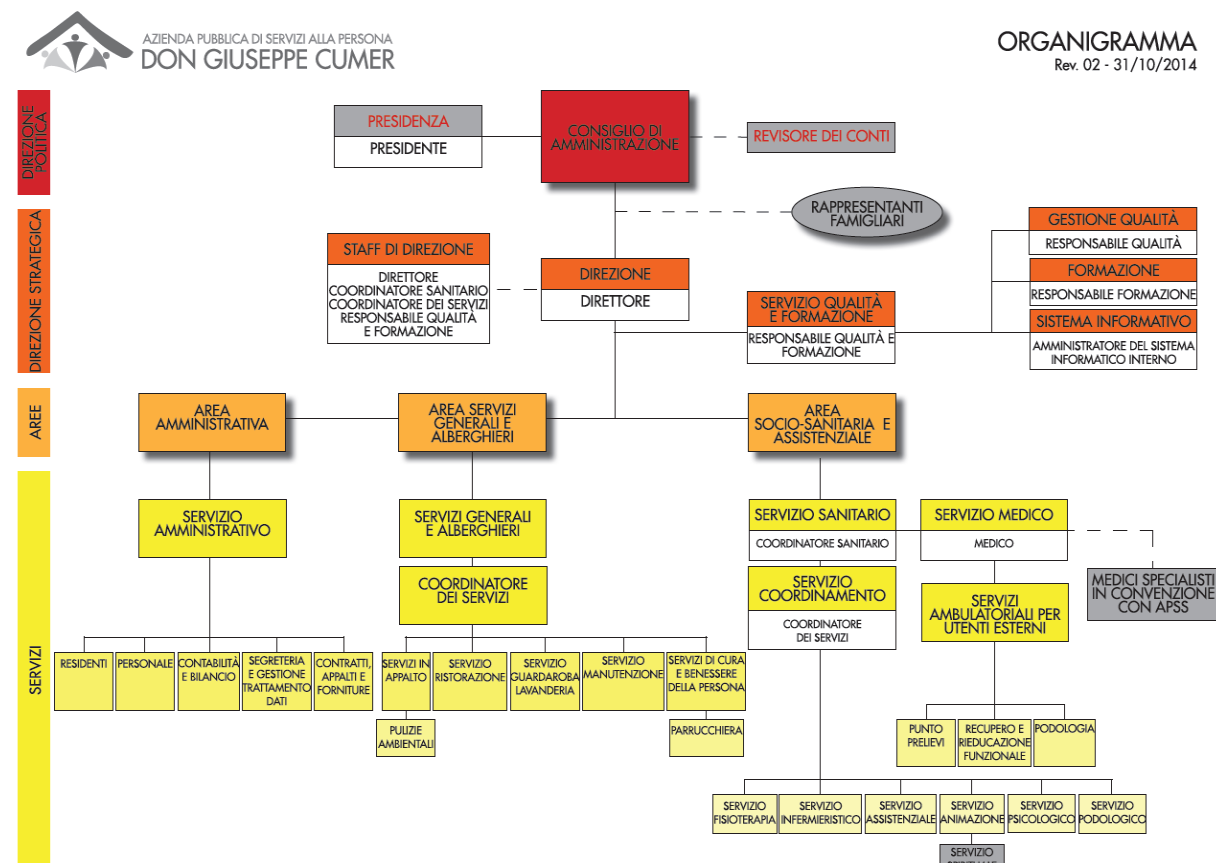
AZIENDA PUBBLICA DI SERVIZI ALLA PERSONA
DON GIUSEPPE CUMER

ORGANIGRAMMA
Rev. 02 - 31/10/2014

DIREZIONE POLITICA

PRESIDENZA
PRESIDENTE

CONSIGLIO DI AMMINISTRAZIONE

REVISORE DEI CONTI

RAPPRESENTANTI FAMIGLIARI

DIREZIONE STRATEGICA

STAFF DI DIREZIONE
DIRETTORE
COORDINATORE SANITARIO
COORDINATORE DEI SERVIZI
RESPONSABILE QUALITÀ E FORMAZIONE

DIREZIONE
DIRETTORE

SERVIZIO QUALITÀ E FORMAZIONE
RESPONSABILE QUALITÀ E FORMAZIONE

GESTIONE QUALITÀ
RESPONSABILE QUALITÀ

FORMAZIONE
RESPONSABILE FORMAZIONE

SISTEMA INFORMATIVO
AMMINISTRATORE DEL SISTEMA INFORMATICO INTERNO

AREE

AREA AMMINISTRATIVA

AREA SERVIZI GENERALI E ALBERGHIERI

AREA SOCIO-SANITARIA E ASSISTENZIALE

SERVIZI

SERVIZIO AMMINISTRATIVO

RESIDENTI
PERSONALE
CONTABILITÀ E BILANCIO
SEGRETERIA E GESTIONE TRATTAMENTO DATI
CONTRATTI, APPALTI E FORNITURE

SERVIZI GENERALI E ALBERGHIERI

COORDINATORE DEI SERVIZI

SERVIZI IN APPALTO
PULIZIE AMBIENTALI
SERVIZIO RISTORAZIONE
SERVIZIO GUARDAROBA LAVANDERIA
SERVIZIO MANUTENZIONE
SERVIZI DI CURA E BENESSERE DELLA PERSONA
PARRUCCHIERA

SERVIZIO SANITARIO
COORDINATORE SANITARIO

SERVIZIO MEDICO
MEDICO

MEDICI SPECIALISTI IN CONVENZIONE CON APSS

SERVIZIO COORDINAMENTO
COORDINATORE DEI SERVIZI

SERVIZI AMBULATORIALI PER UTENTI ESTERNI

PUNTO PRELIEVI
RECUPERO E RIEDUCAZIONE FUNZIONALE
PODOLOGIA

SERVIZIO FISIOTERAPIA
SERVIZIO INFERMIERISTICO
SERVIZIO ASSISTENZIALE
SERVIZIO ANIMAZIONE
SERVIZIO PSICOLOGICO
SERVIZIO PODOLOGICO

SERVIZIO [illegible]